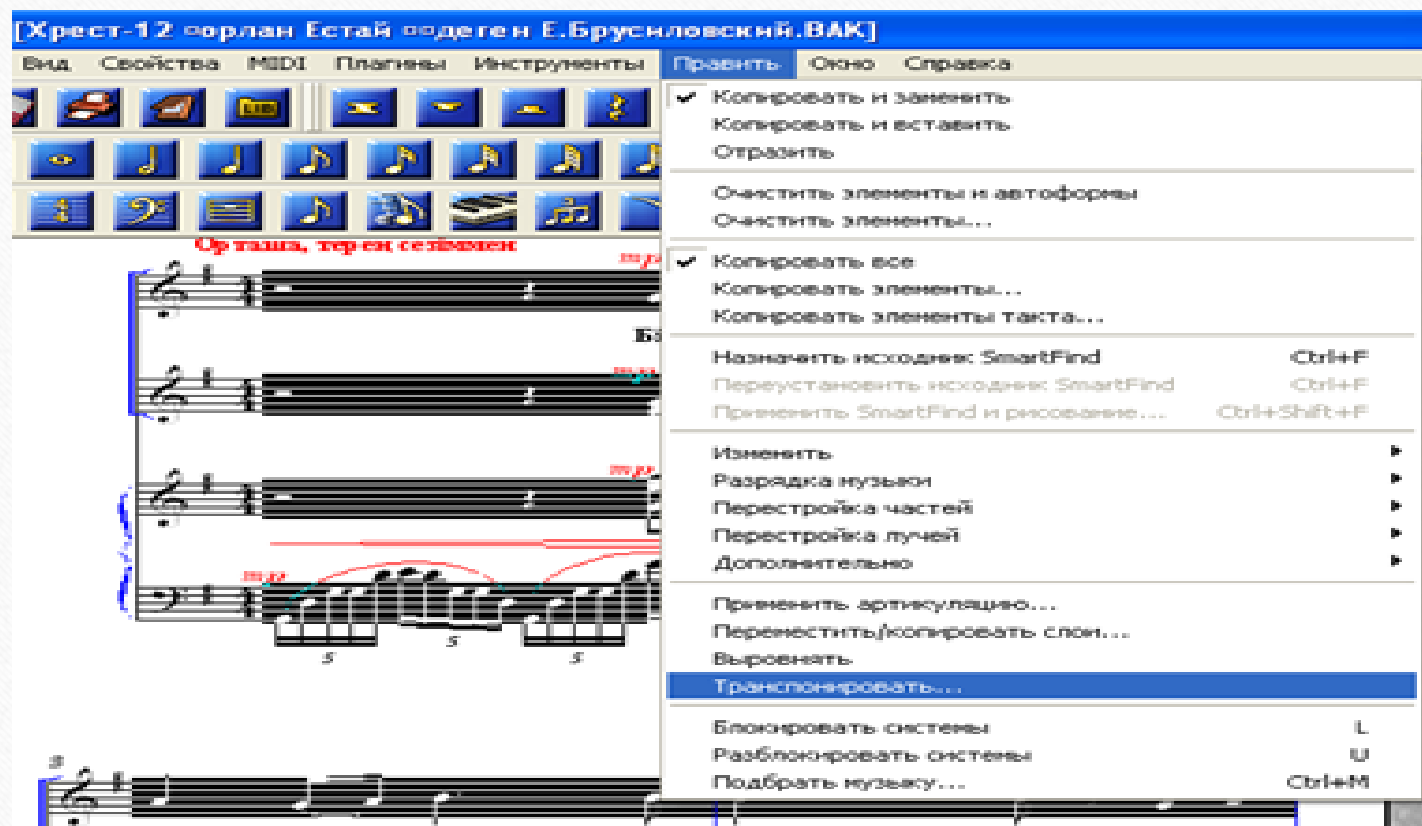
[Хрест-12 оорлан Естай ододеген Е.Брусиловский.ВАК]

Вид Свойства MIDI Плагины Инструменты Правка Окно Справка

Орташа, терең сезімен

Копировать и заменить
Копировать и вставить
Отразить
Очистить элементы и автоформы
Очистить элементы...
Копировать все
Копировать элементы...
Копировать элементы такта...
Назначить исходник SmartFind Ctrl+F
Переустановить исходник SmartFind Ctrl+F
Применить SmartFind и рисование... Ctrl+Shift+F
Изменить
Разрядка музыки
Перестройка частей
Перестройка лучей
Дополнительно
Применить артикуляцию...
Переместить/копировать слои...
Выровнять
Транспонировать...
Блокировать системы L
Разблокировать системы U
Подобрать музыку... Ctrl+M

5 5 5